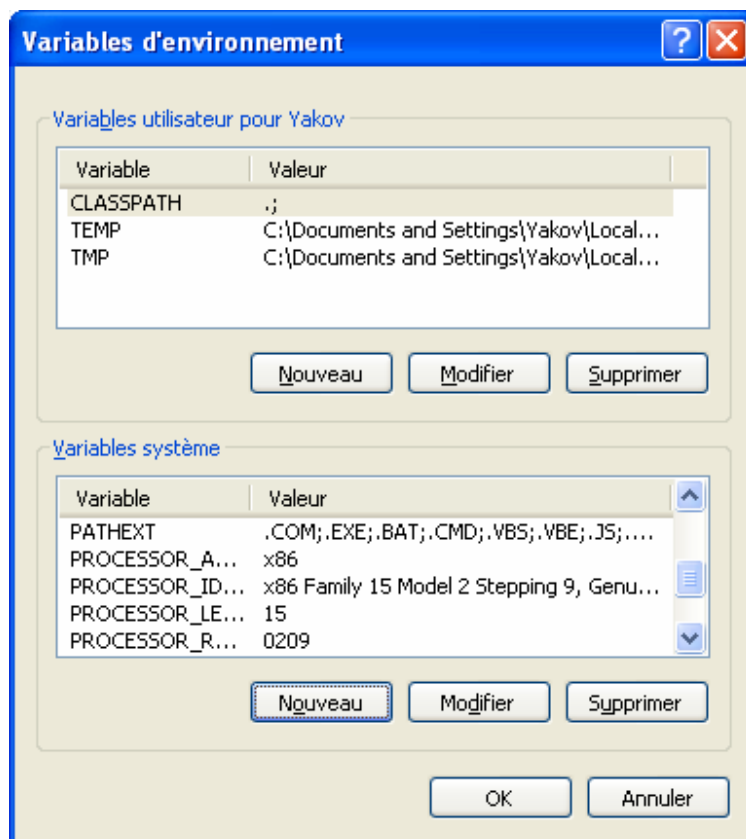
Variables d'environnement

Variables utilisateur pour Yakov

| Variable | Valeur |
|---|---|
| CLASSPATH | .; |
| TEMP | C:\Documents and Settings\Yakov\Local... |
| TMP | C:\Documents and Settings\Yakov\Local... |

Nouveau Modifier Supprimer

Variables système

| Variable | Valeur |
|---|---|
| PATHEXT | .COM;.EXE;.BAT;.CMD;.VBS;.VBE;.JS;.... |
| PROCESSOR_A... | x86 |
| PROCESSOR_ID... | x86 Family 15 Model 2 Stepping 9, Genu... |
| PROCESSOR_LE... | 15 |
| PROCESSOR_R... | 0209 |

Nouveau Modifier Supprimer

OK Annuler